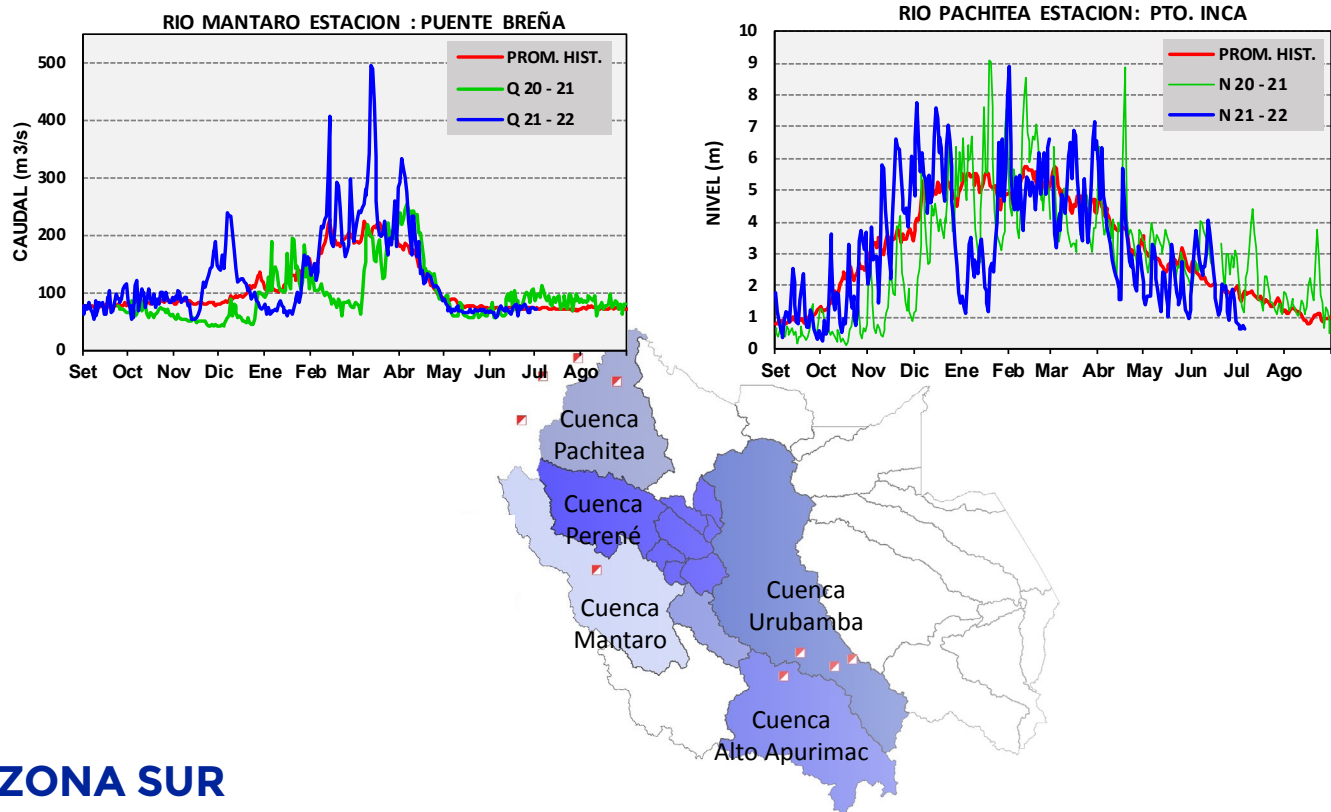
RIO MANTARO ESTACION : PUENTE BREÑA

PROM. HIST.
Q 20 - 21
Q 21 - 22

CAUDAL (m3/s)

500
400
300
200
100
0

Set Oct Nov Dic Ene Feb Mar Abr May Jun Jul Ago

RIO PACHITEA ESTACION: PTO. INCA

PROM. HIST.
N 20 - 21
N 21 - 22

NIVEL (m)

10
9
8
7
6
5
4
3
2
1
0

Set Oct Nov Dic Ene Feb Mar Abr May Jun Jul Ago

Cuenca Pachitea

Cuenca Perené

Cuenca Mantaro

Cuenca Urubamba

Cuenca Alto Apurimac

ZONA SUR